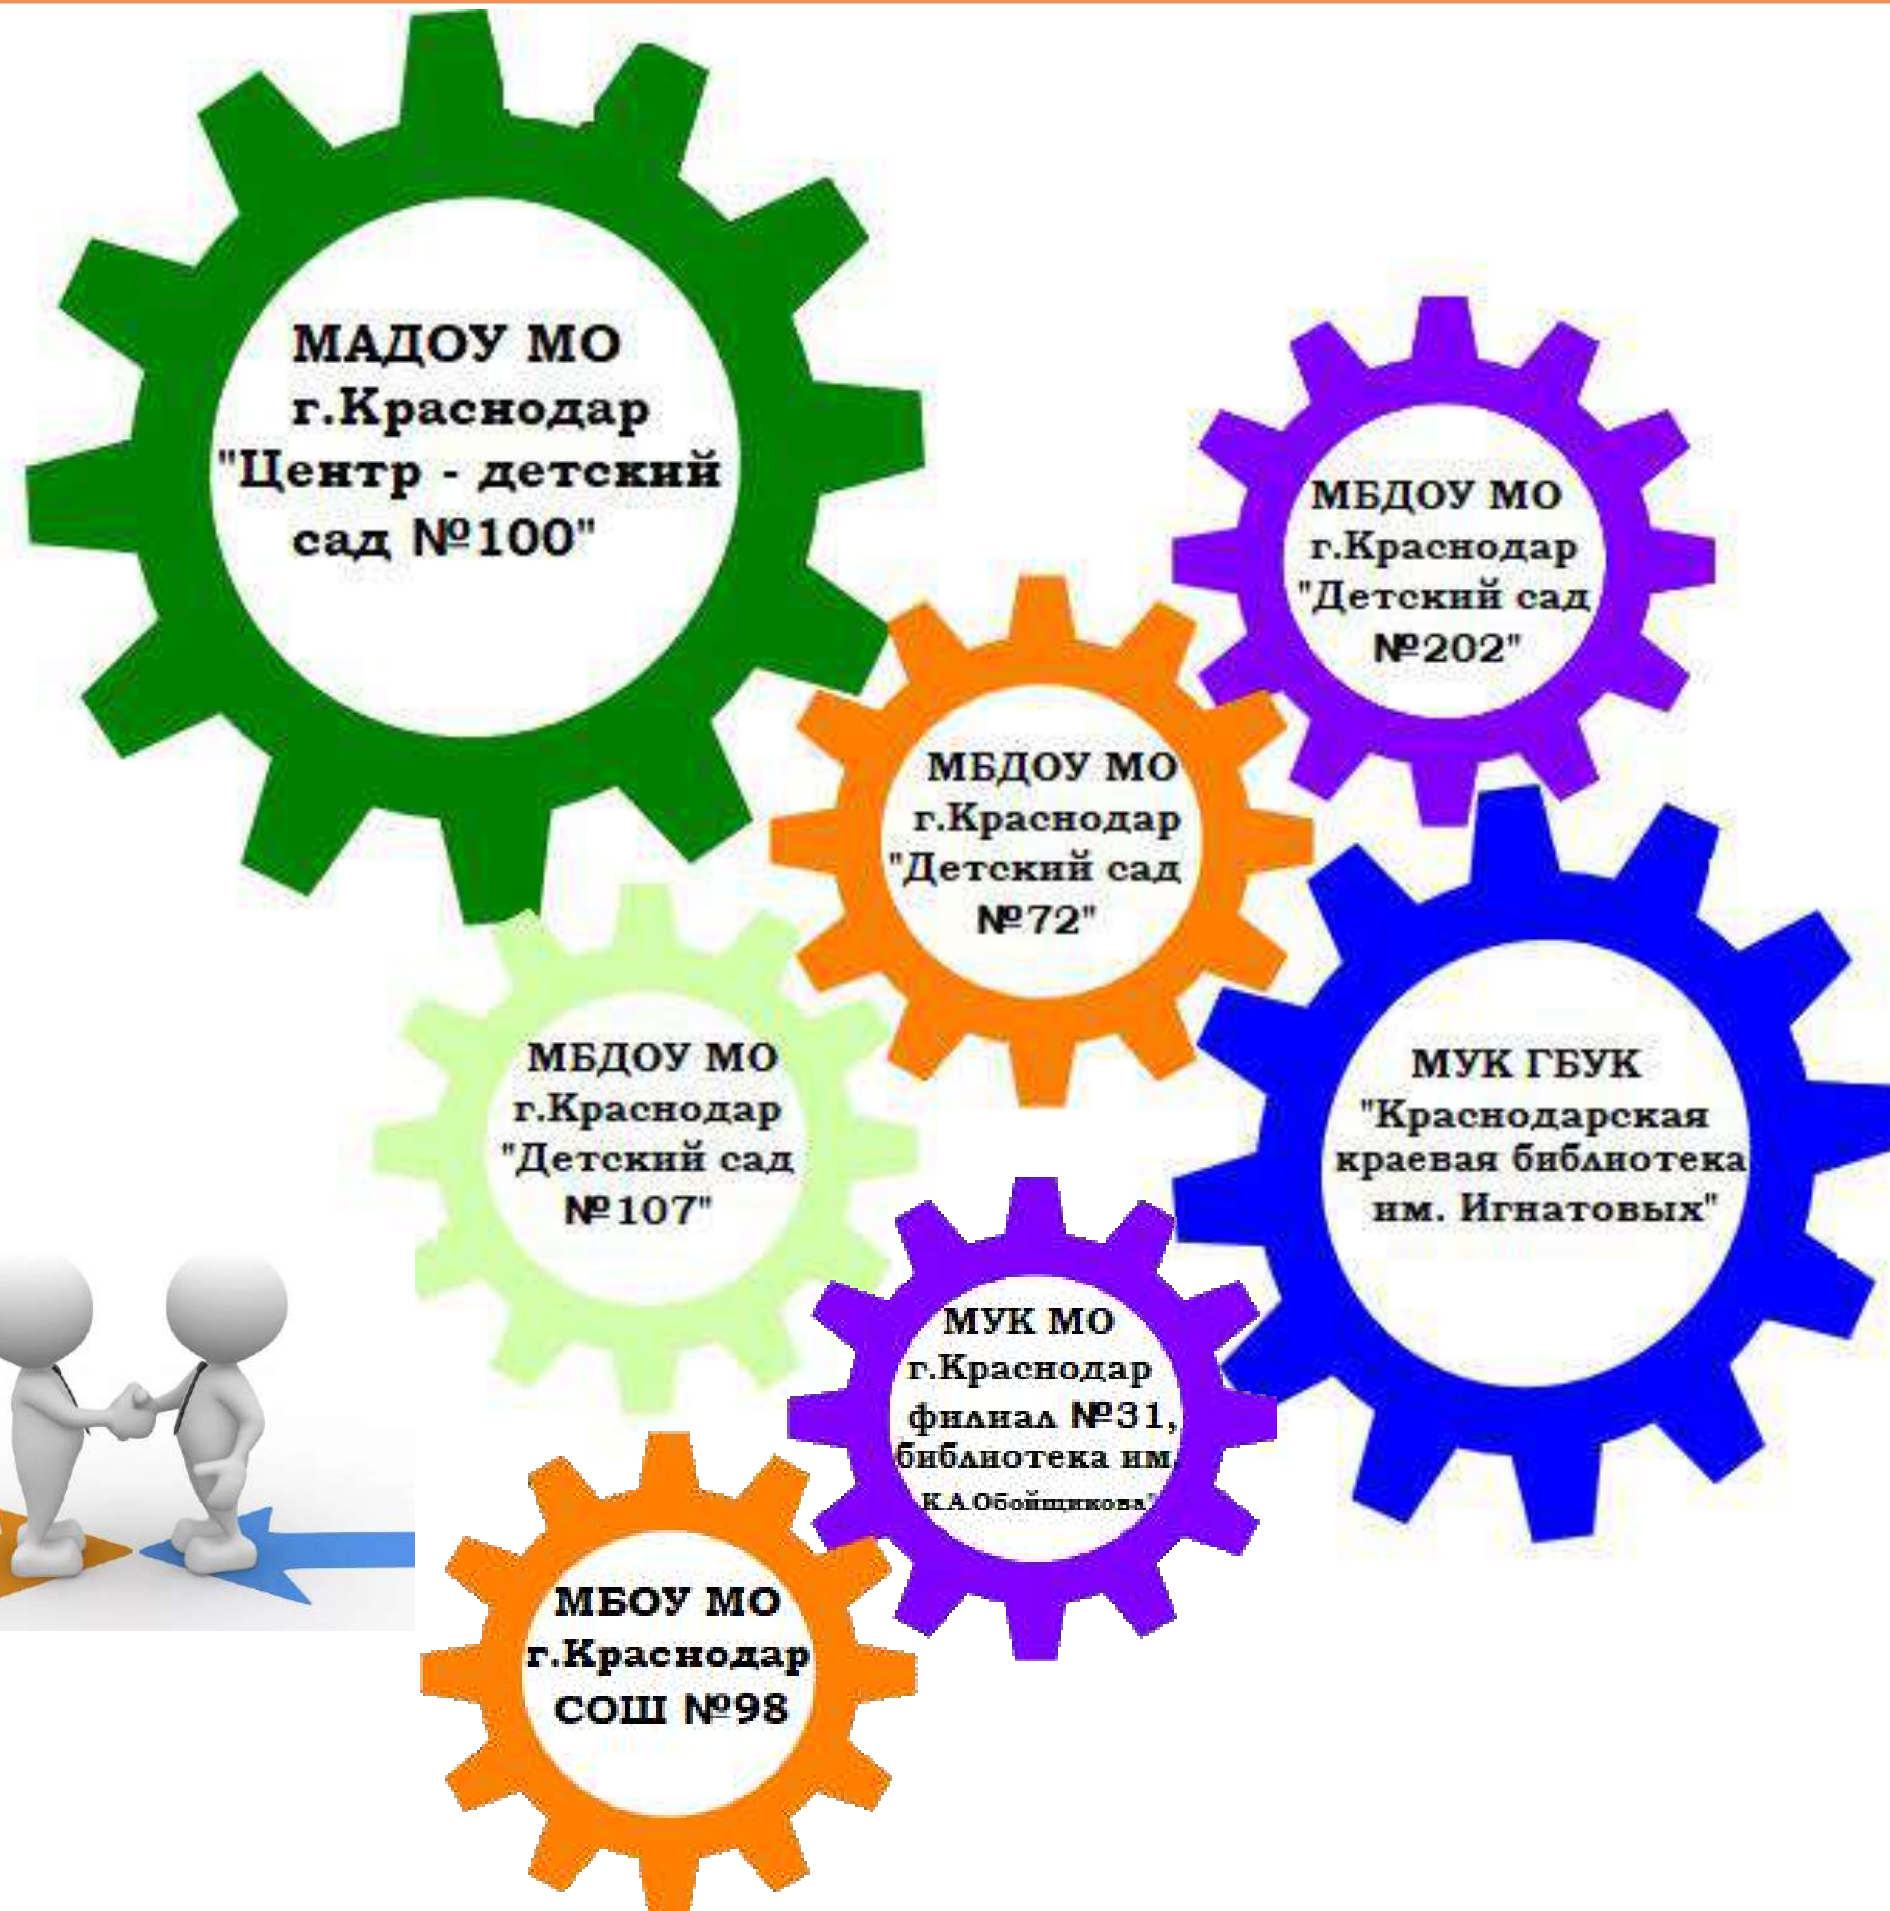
МАДОУ МО г.Краснодар "Центр - детский сад №100"

МБДОУ МО г.Краснодар "Детский сад №202"

МБДОУ МО г.Краснодар "Детский сад №72"

МБДОУ МО г.Краснодар "Детский сад №107"

МУК ГБУК "Краснодарская краевая библиотека им. Игнатовых"

МУК МО г.Краснодар филиал №31, библиотека им. К.А.Обойщикова"

МБОУ МО г.Краснодар СОШ №98